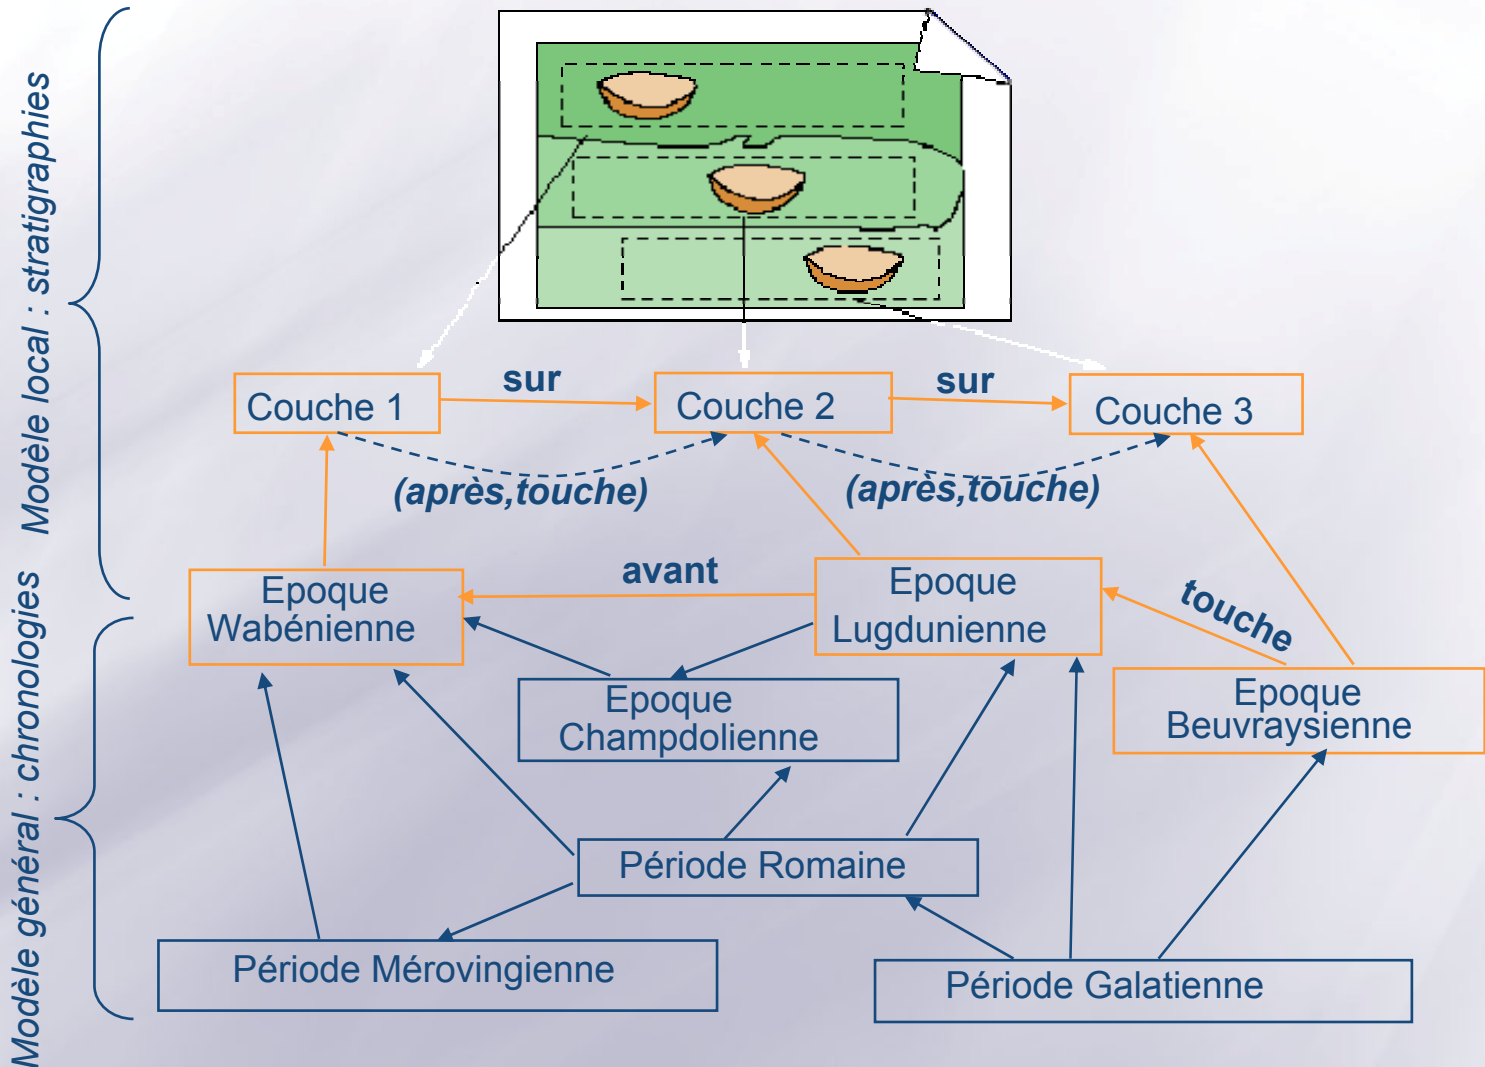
Modèle local : stratigraphies

Modèle général : chronologies

Couche 1

sur

Couche 2

sur

Couche 3

(après,touche)

(après,touche)

Epoque Wabénienne

avant

Epoque Lugdunienne

touche

Epoque Beuvraysienne

Epoque Champdolienne

Période Romaine

Période Mérovingienne

Période Galatienne